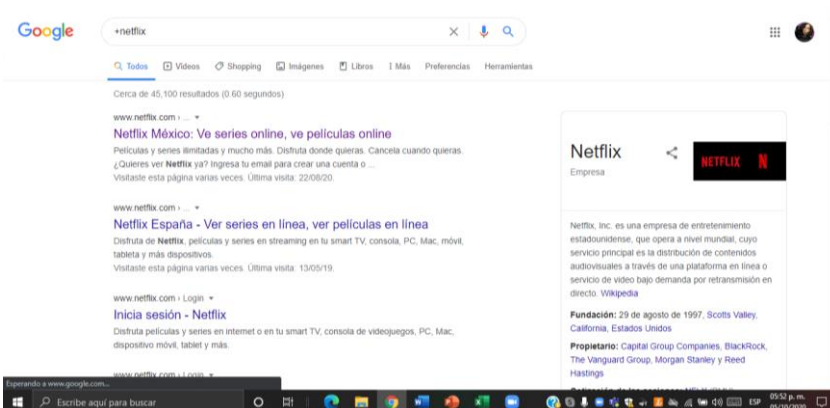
Google

+netflix

Todos Videos Shopping Imágenes Libros Más Preferencias Herramientas

Cerca de 45,100 resultados (0.60 segundos)

www.netflix.com › ... ▾

Netflix México: Ve series online, ve películas online

Películas y series ilimitadas y mucho más. Disfruta donde quieras. Cancela cuando quieras. ¿Quieres ver Netflix ya? Ingresa tu email para crear una cuenta o ...

Visitaste esta página varias veces. Última visita: 22/08/20.

www.netflix.com › ... ▾

Netflix España - Ver series en línea, ver películas en línea

Disfruta de Netflix, películas y series en streaming en tu smart TV, consola, PC, Mac, móvil, tableta y más dispositivos.

Visitaste esta página varias veces. Última visita: 13/05/19.

www.netflix.com › Login ▾

Inicia sesión - Netflix

Disfruta películas y series en internet o en tu smart TV, consola de videojuegos, PC, Mac, dispositivo móvil, tablet y más.

www.netflix.com › Login ▾

Netflix

Empresa

NETFLIX N

Netflix, Inc. es una empresa de entretenimiento estadounidense, que opera a nivel mundial, cuyo servicio principal es la distribución de contenidos audiovisuales a través de una plataforma en línea o servicio de video bajo demanda por retransmisión en directo. Wikipedia

Fundación: 29 de agosto de 1997, Scotts Valley, California, Estados Unidos

Propietario: Capital Group Companies, BlackRock, The Vanguard Group, Morgan Stanley y Reed Hastings

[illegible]

Esperando a www.google.com...

Escribe aquí para buscar

ESP 05:52 p. m. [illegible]